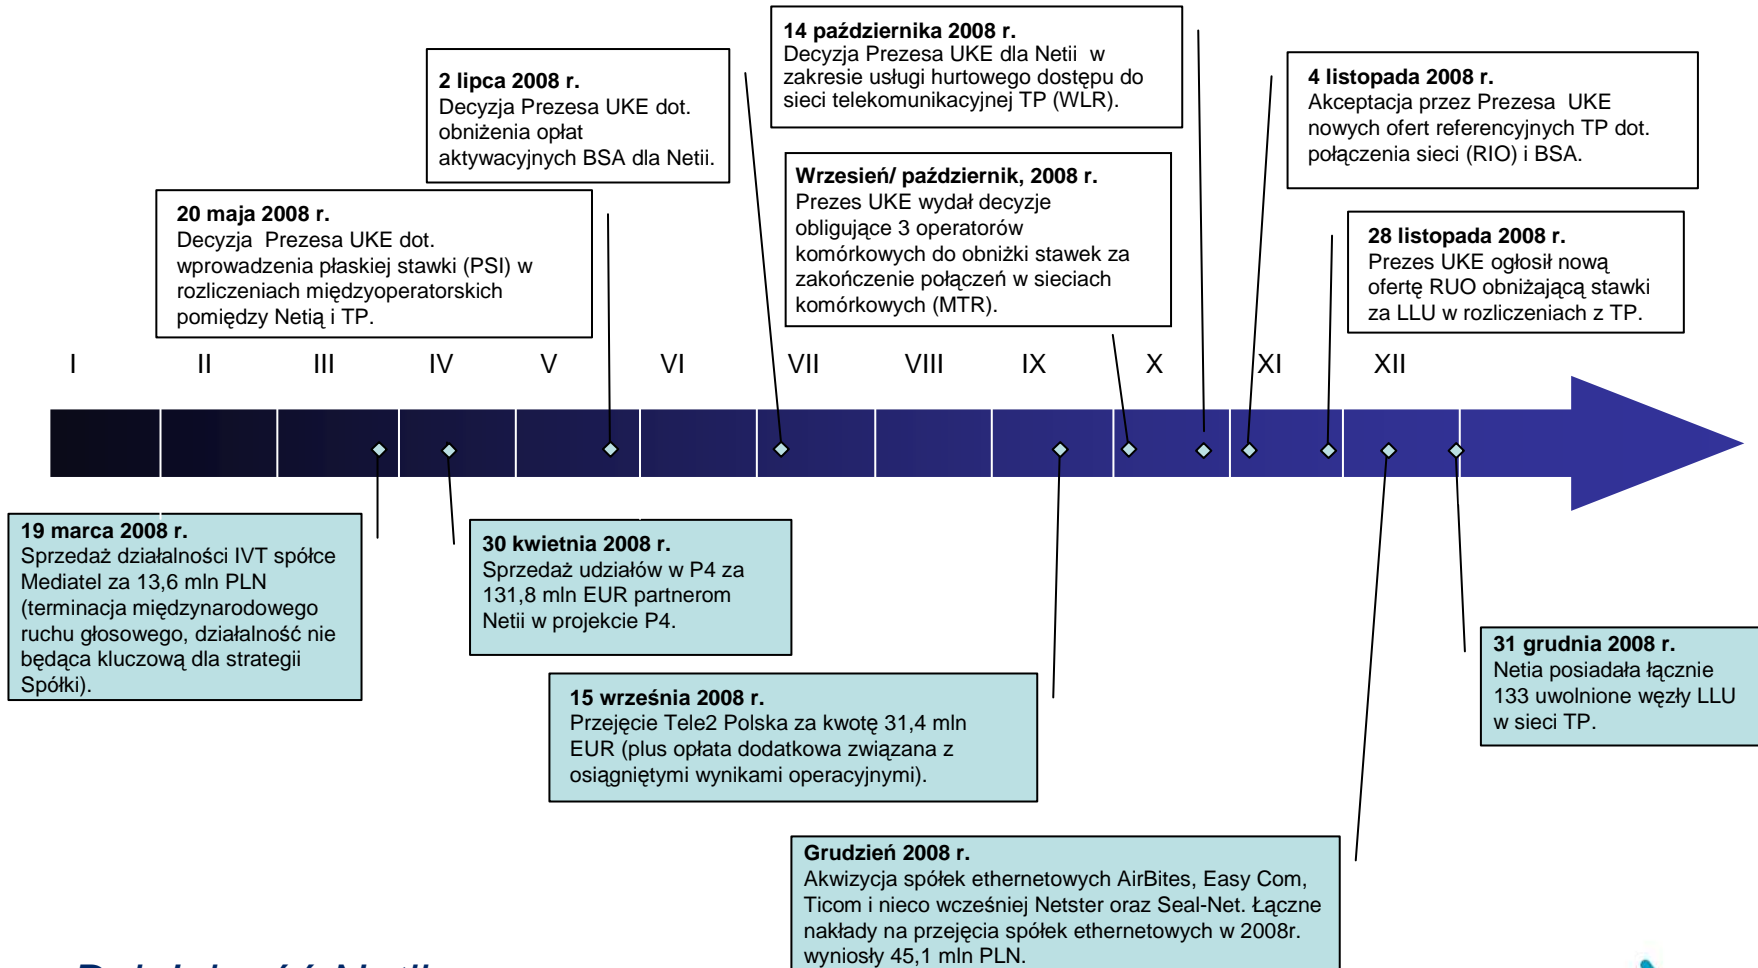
14 października 2008 r.
Decyzja Prezesa UKE dla Netii w zakresie usługi hurtowego dostępu do sieci telekomunikacyjnej TP (WLR).

2 lipca 2008 r.
Decyzja Prezesa UKE dot. obniżenia opłat aktywacyjnych BSA dla Netii.

4 listopada 2008 r.
Akceptacja przez Prezesa UKE nowych ofert referencyjnych TP dot. połączenia sieci (RIO) i BSA.

Wrzesień/ październik, 2008 r.
Prezes UKE wydał decyzje obligujące 3 operatorów komórkowych do obniżki stawek za zakończenie połączeń w sieciach komórkowych (MTR).

20 maja 2008 r.
Decyzja Prezesa UKE dot. wprowadzenia płaskiej stawki (PSI) w rozliczeniach międzyoperatorskich pomiędzy Netią i TP.

28 listopada 2008 r.
Prezes UKE ogłosił nową ofertę RUO obniżającą stawki za LLU w rozliczeniach z TP.

I II III IV V VI VII VIII IX X XI XII

19 marca 2008 r.
Sprzedaż działalności IVT spółce Mediatel za 13,6 mln PLN (terminacja międzynarodowego ruchu głosowego, działalność nie będąca kluczową dla strategii Spółki).

30 kwietnia 2008 r.
Sprzedaż udziałów w P4 za 131,8 mln EUR partnerom Netii w projekcie P4.

31 grudnia 2008 r.
Netia posiadała łącznie 133 uwolnione węzły LLU w sieci TP.

15 września 2008 r.
Przejęcie Tele2 Polska za kwotę 31,4 mln EUR (plus opłata dodatkowa związana z osiągniętymi wynikami operacyjnymi).

Grudzień 2008 r.
Akwizycja spółek ethernetowych AirBites, Easy Com, Ticom i nieco wcześniej Netster oraz Seal-Net. Łączne nakłady na przejęcia spółek ethernetowych w 2008r. wyniosły 45,1 mln PLN.

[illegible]